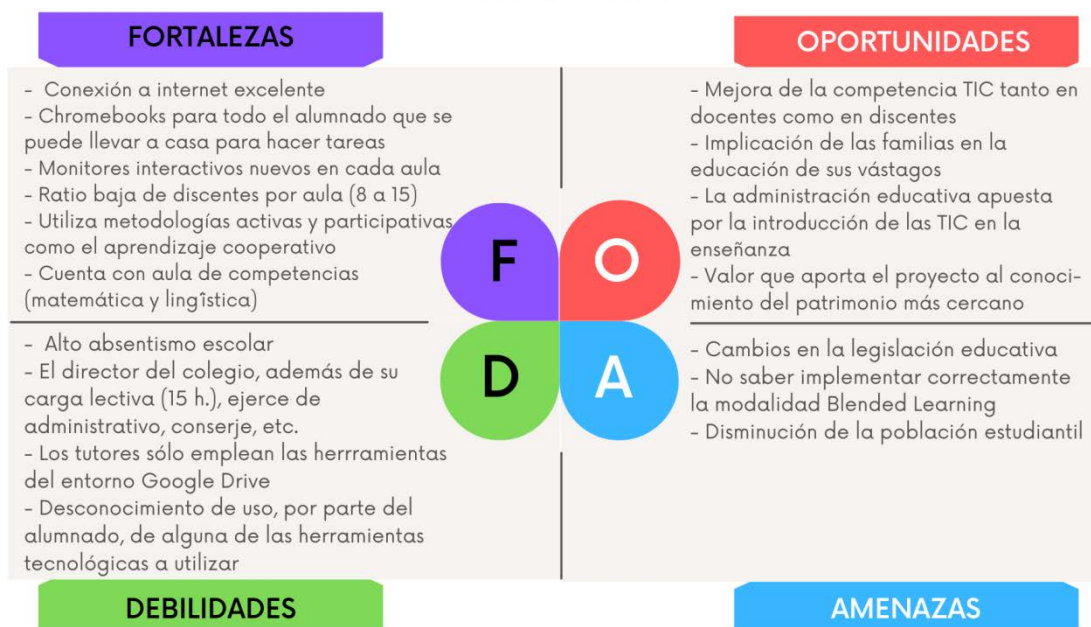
FORTALEZAS

- Conexión a internet excelente
- Chromebooks para todo el alumnado que se puede llevar a casa para hacer tareas
- Monitores interactivos nuevos en cada aula
- Ratio baja de discentes por aula (8 a 15)
- Utiliza metodologías activas y participativas como el aprendizaje cooperativo
- Cuenta con aula de competencias (matemática y lingîstica)

OPORTUNIDADES

- Mejora de la competencia TIC tanto en docentes como en discentes
- Implicación de las familias en la educación de sus vástagos
- La administración educativa apuesta por la introducción de las TIC en la enseñanza
- Valor que aporta el proyecto al conocimiento del patrimonio más cercano

F

O

D

A

- Alto absentismo escolar
- El director del colegio, además de su carga lectiva (15 h.), ejerce de administrativo, conserje, etc.
- Los tutores sólo emplean las herrramientas del entorno Google Drive
- Desconocimiento de uso, por parte del alumnado, de alguna de las herramientas tecnológicas a utilizar

- Cambios en la legislación educativa
- No saber implementar correctamente la modalidad Blended Learning
- Disminución de la población estudiantil

DEBILIDADES

AMENAZAS